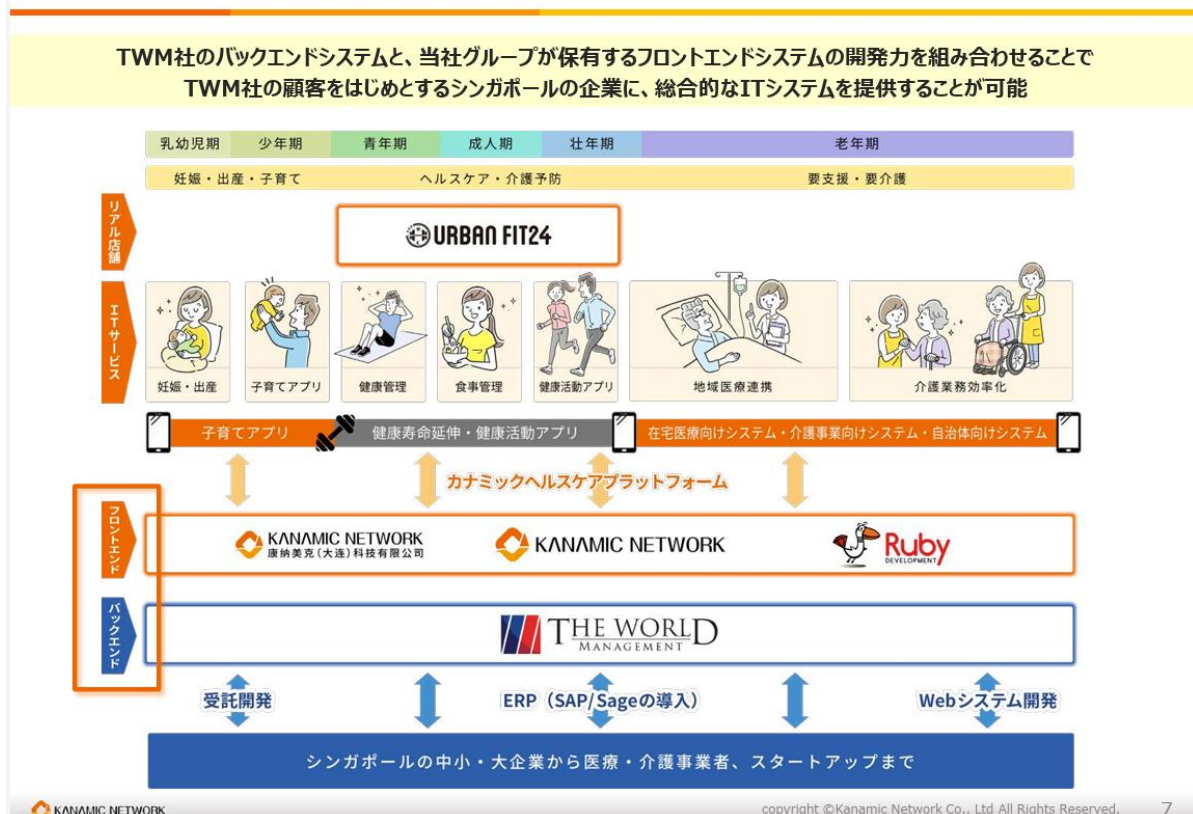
TWM社のバックエンドシステムと、当社グループが保有するフロントエンドシステムの開発力を組み合わせることで
TWM社の顧客をはじめとするシンガポールの企業に、総合的なITシステムを提供することが可能

乳幼児期 少年期 青年期 成人期 壮年期 老年期

妊娠・出産・子育て ヘルスケア・介護予防 要支援・要介護

リアル店舗

URBAN FIT24

ITサービス

妊娠・出産 子育てアプリ 健康管理 食事管理 健康活動アプリ 地域医療連携 介護業務効率化

子育てアプリ 健康寿命延伸・健康活動アプリ 在宅医療向けシステム・介護事業向けシステム・自治体向けシステム

カナミックヘルスケアプラットフォーム

フロントエンド

KANAMIC NETWORK 康納美克（大连）科技有限公司

KANAMIC NETWORK

Ruby DEVELOPMENT

バックエンド

THE WORLD MANAGEMENT

受託開発 ERP（SAP/Sageの導入） Webシステム開発

シンガポールの中小・大企業から医療・介護事業者、スタートアップまで

KANAMIC NETWORK

copyright ©Kanamic Network Co., Ltd All Rights Reserved. 7